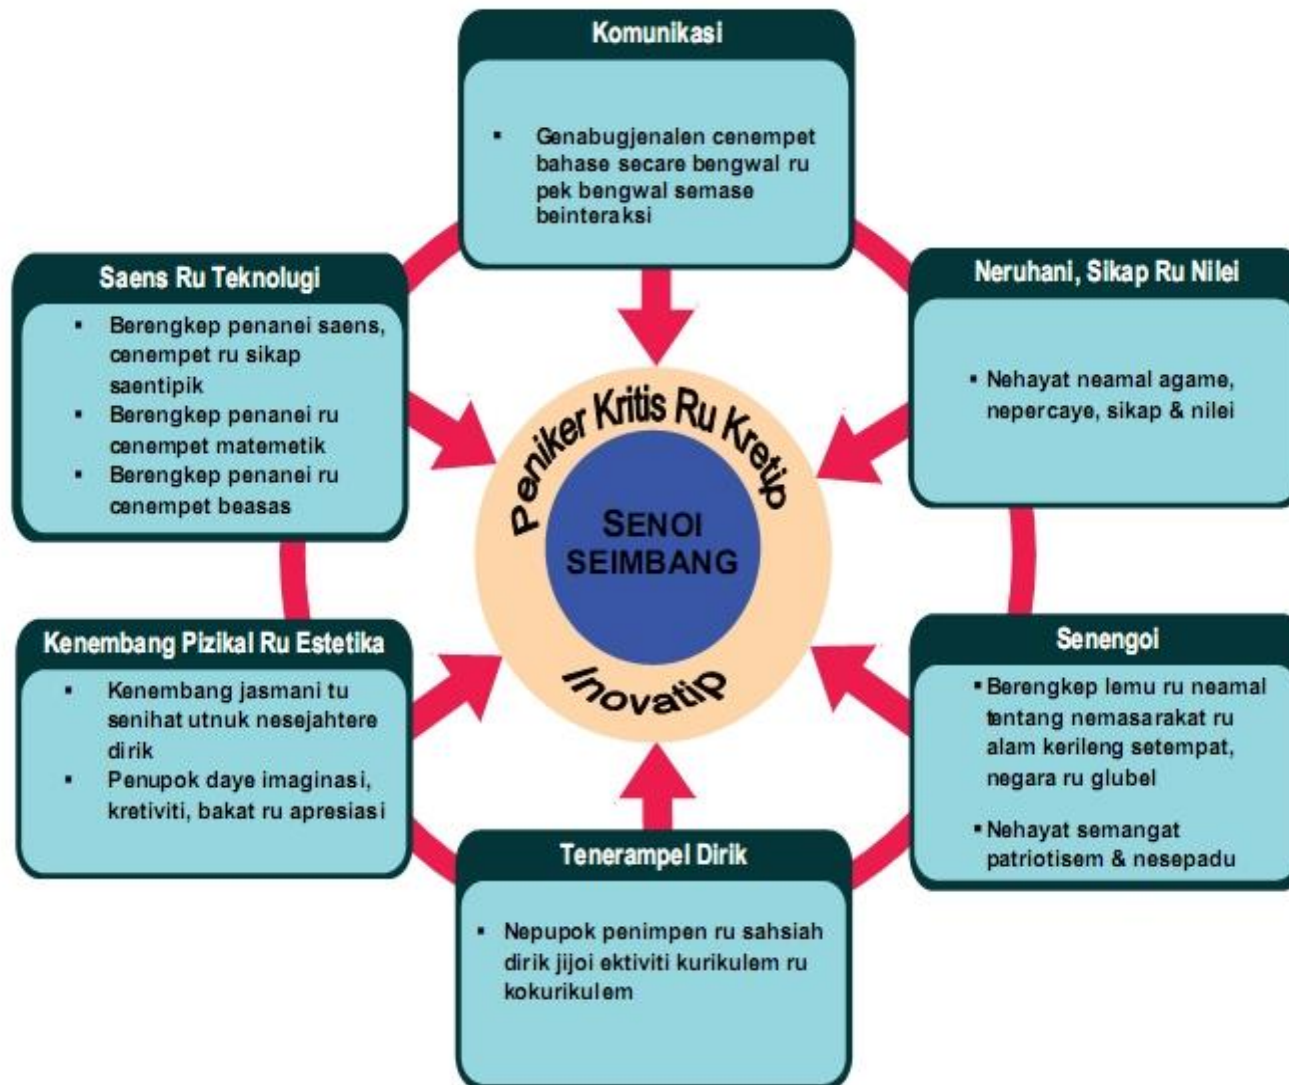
Komunikasi

- Genabugjenalen cenempet bahase secare bengwal ru pek bengwal semase beinteraksi

Saens Ru Teknolugi

- Berengkep penanei saens, cenempet ru sikap saentipik
- Berengkep penanei ru cenempet matemetik
- Berengkep penanei ru cenempet beasas

Neruhani, Sikap Ru Nilei

- Nehayat neamal agame, nepercaye, sikap & nilei

Peniker Kritis Ru Kretip

SENOI SEIMBANG

Inovatip

Kenembang Pizikal Ru Estetika

- Kenembang jasmani tu senihat utnuk nesejahtere dirik
- Penupok daye imaginasi, kretiviti, bakat ru apresiasi

Senengoi

- Berengkep lemu ru neamal tentang nemasarakat ru alam kerileng setempat, negara ru glubel
- Nehayat semangat patriotisem & nesepadu

Tenerampel Dirik

- Nepupok penimpen ru sahsiah dirik jijoi ektiviti kurikulem ru kokurikulem